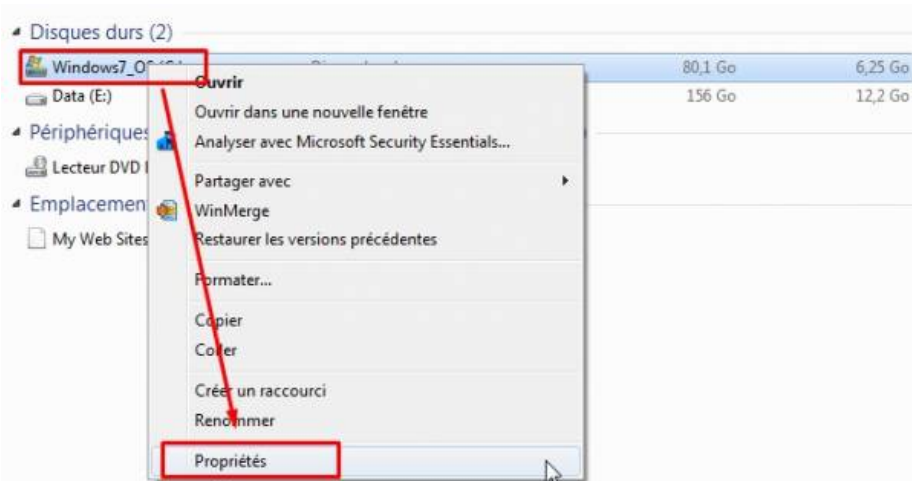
Disques durs (2)

Windows7_O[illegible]

80,1 Go

6,25 Go

Data (E:)

156 Go

12,2 Go

Périphériques

Lecteur DVD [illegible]

Emplacemen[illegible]

My Web Sites

Ouvrir

Ouvrir dans une nouvelle fenêtre

Analyser avec Microsoft Security Essentials...

Partager avec

WinMerge

Restaurer les versions précédentes

Formater...

Copier

Coller

Créer un raccourci

Renommer

Propriétés